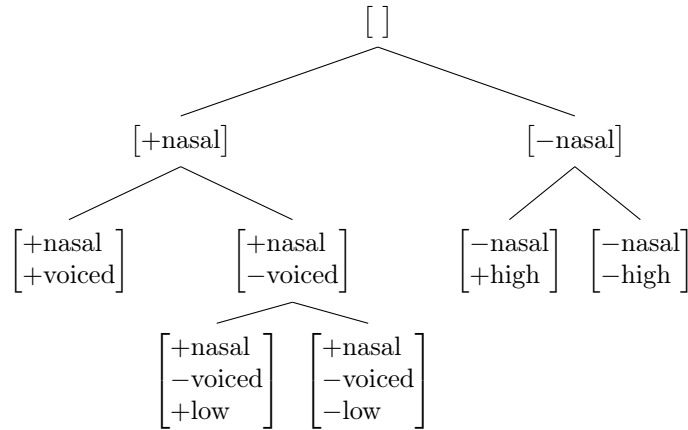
$[\;]$

$[+\text{nasal}]$

$[-\text{nasal}]$

$\begin{bmatrix}+\text{nasal}\\+\text{voiced}\end{bmatrix}$

$\begin{bmatrix}+\text{nasal}\\-\text{voiced}\end{bmatrix}$

$\begin{bmatrix}-\text{nasal}\\+\text{high}\end{bmatrix}$

$\begin{bmatrix}-\text{nasal}\\-\text{high}\end{bmatrix}$

$\begin{bmatrix}+\text{nasal}\\-\text{voiced}\\+\text{low}\end{bmatrix}$

$\begin{bmatrix}+\text{nasal}\\-\text{voiced}\\-\text{low}\end{bmatrix}$